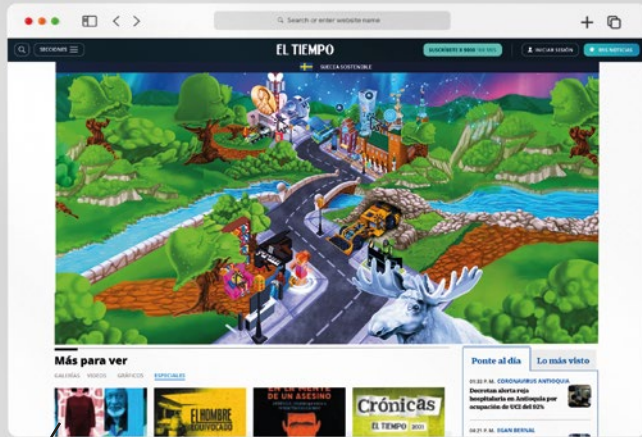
Search or enter website name

SECCIONES

EL TIEMPO

SUSCRÍBETE X $900 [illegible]

INICIAR SESIÓN

MIS NOTICIAS

SUECIA SOSTENIBLE

Más para ver

GALERÍAS VIDEOS GRÁFICOS ESPECIALES

EL HOMBRE EQUIVOCADO

EN LA MENTE DE UN ASESINO

Crónicas

EL TIEMPO 2021

Ponte al día

Lo más visto

01:21 P. M. CORONAVIRUS ANTIOQUIA

Decretan alerta roja hospitalaria en Antioquia por ocupación de UCI del 93%

04:21 P. M. EGAN BERNAL